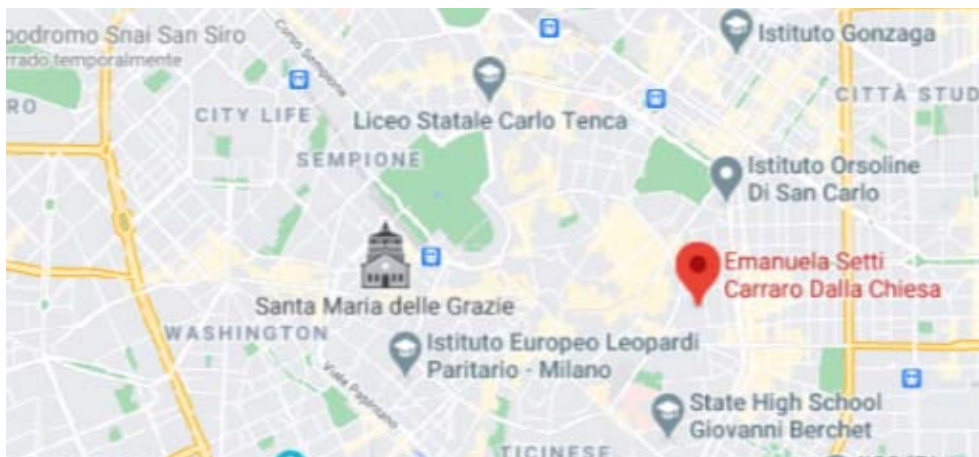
podromo Snai San Siro
rrado temporalmente

Corso Sempione

Istituto Gonzaga

RO

CITY LIFE

Liceo Statale Carlo Tenca

CITTÀ STUD

SEMPIONE

Istituto Orsoline Di San Carlo

Emanuela Setti Carraro Dalla Chiesa

Santa Maria delle Grazie

WASHINGTON

Istituto Europeo Leopardi Paritario - Milano

Viale Papiniano

State High School Giovanni Berchet

TICINESE